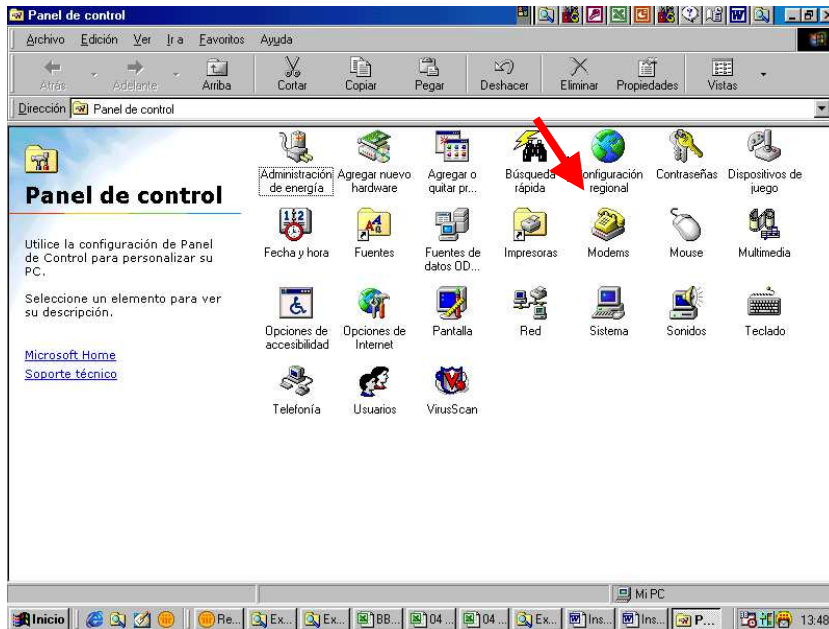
Panel de control

Archivo Edición Ver Ir a Favoritos Ayuda

Atrás Adelante Arriba Cortar Copiar Pegar Deshacer Eliminar Propiedades Vistas

Dirección Panel de control

Panel de control

Utilice la configuración de Panel de Control para personalizar su PC.

Seleccione un elemento para ver su descripción.

Microsoft Home
Soporte técnico

Administración de energía
Agregar nuevo hardware
Agregar o quitar pr...
Búsqueda rápida
Configuración regional
Contraseñas
Dispositivos de juego
Fecha y hora
Fuentes
Fuentes de datos OD...
Impresoras
Modems
Mouse
Multimedia
Opciones de accesibilidad
Opciones de Internet
Pantalla
Red
Sistema
Sonidos
Teclado
Telefonía
Usuarios
VirusScan

Mi PC

Inicio Re... Ex... Ex... BB... 04 ... 04 ... Ex... Ins... Ins... P... 13:48